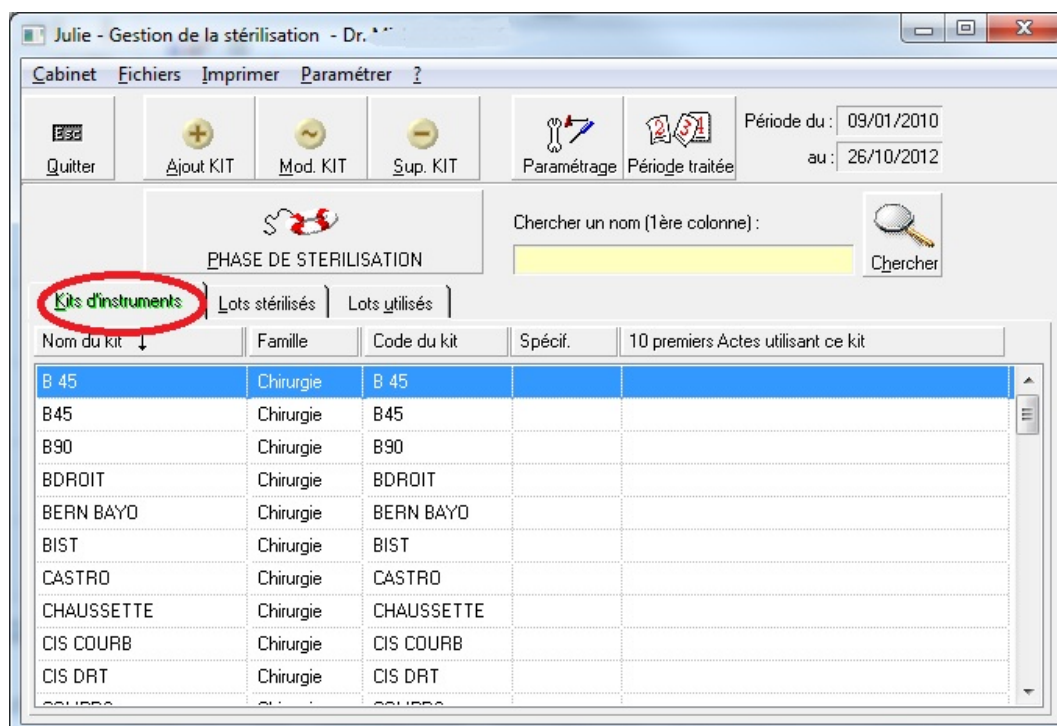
Julie - Gestion de la stérilisation - Dr. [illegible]

Cabinet Fichiers Imprimer Paramétrer ?

Esc
Quitter

Ajout KIT

Mod. KIT

Sup. KIT

Paramétrage

Période traitée

Période du : 09/01/2010
au : 26/10/2012

PHASE DE STERILISATION

Chercher un nom (1ère colonne) :

Chercher

Kits d'instruments | Lots stérilisés | Lots utilisés

| Nom du kit ↓ | Famille | Code du kit | Spécif. | 10 premiers Actes utilisant ce kit |
|---|---|---|---|---|
| B 45 | Chirurgie | B 45 | | |
| B45 | Chirurgie | B45 | | |
| B90 | Chirurgie | B90 | | |
| BDROIT | Chirurgie | BDROIT | | |
| BERN BAYO | Chirurgie | BERN BAYO | | |
| BIST | Chirurgie | BIST | | |
| CASTRO | Chirurgie | CASTRO | | |
| CHAUSSETTE | Chirurgie | CHAUSSETTE | | |
| CIS COURB | Chirurgie | CIS COURB | | |
| CIS DRT | Chirurgie | CIS DRT | | |
| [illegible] | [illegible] | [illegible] | | |